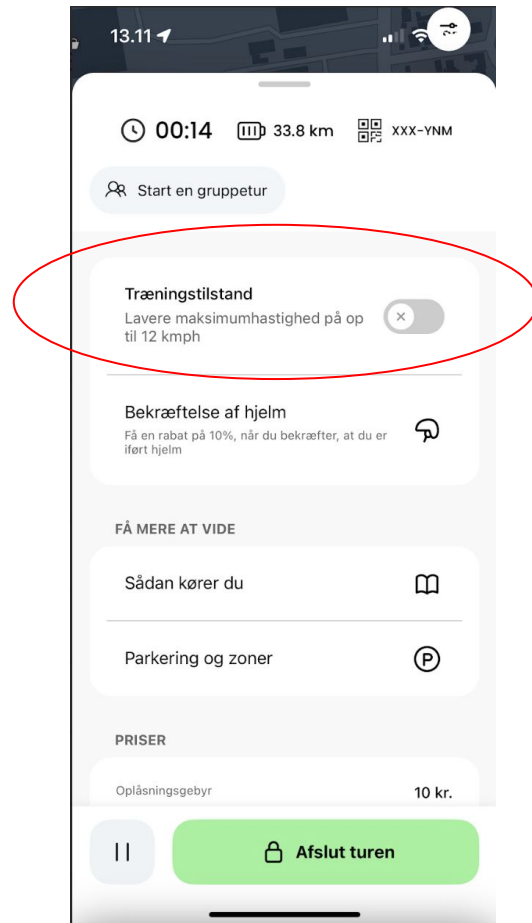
13.11

00:14 33.8 km XXX-YNM

Start en gruppetur

Træningstilstand
Lavere maksimumhastighed på op til 12 kmph

Bekræftelse af hjelm
Få en rabat på 10%, når du bekræfter, at du er iført hjelm

FÅ MERE AT VIDE

Sådan kører du

Parkering og zoner

PRISER

Oplåsningsgebyr 10 kr.

Afslut turen